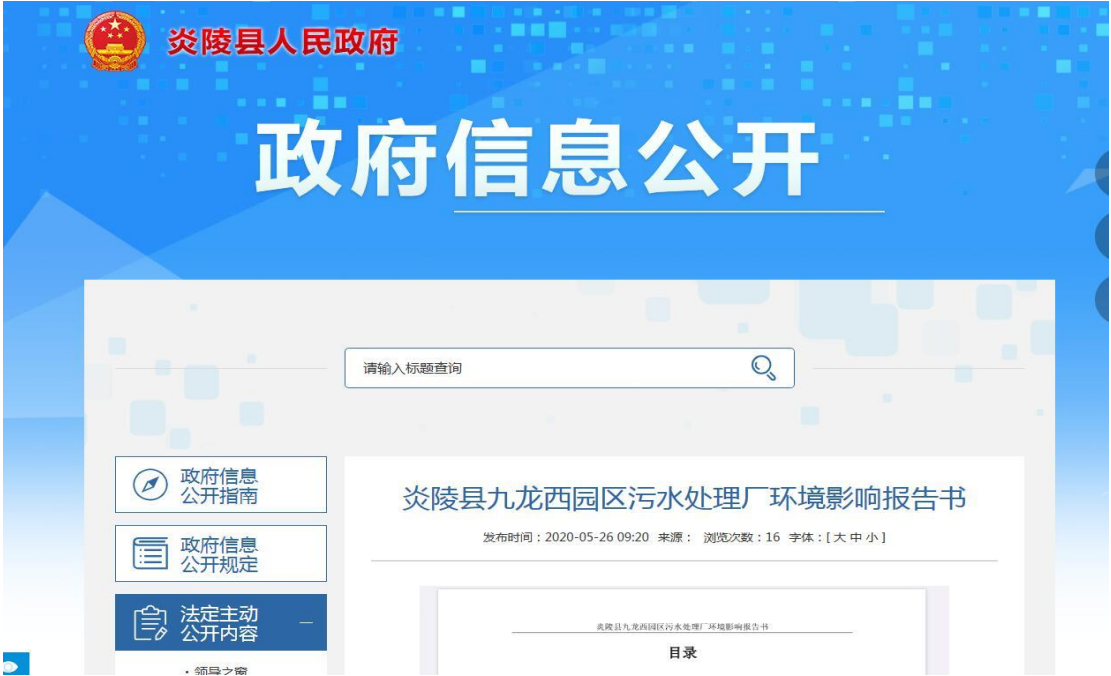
炎陵县人民政府

政府信息公开

请输入标题查询

政府信息公开指南

政府信息公开规定

法定主动公开内容

· 领导之窗

炎陵县九龙西园区污水处理厂环境影响报告书

发布时间：2020-05-26 09:20 来源： 浏览次数：16 字体：[ 大 中 小 ]

炎陵县九龙西园区污水处理厂环境影响报告书

目录